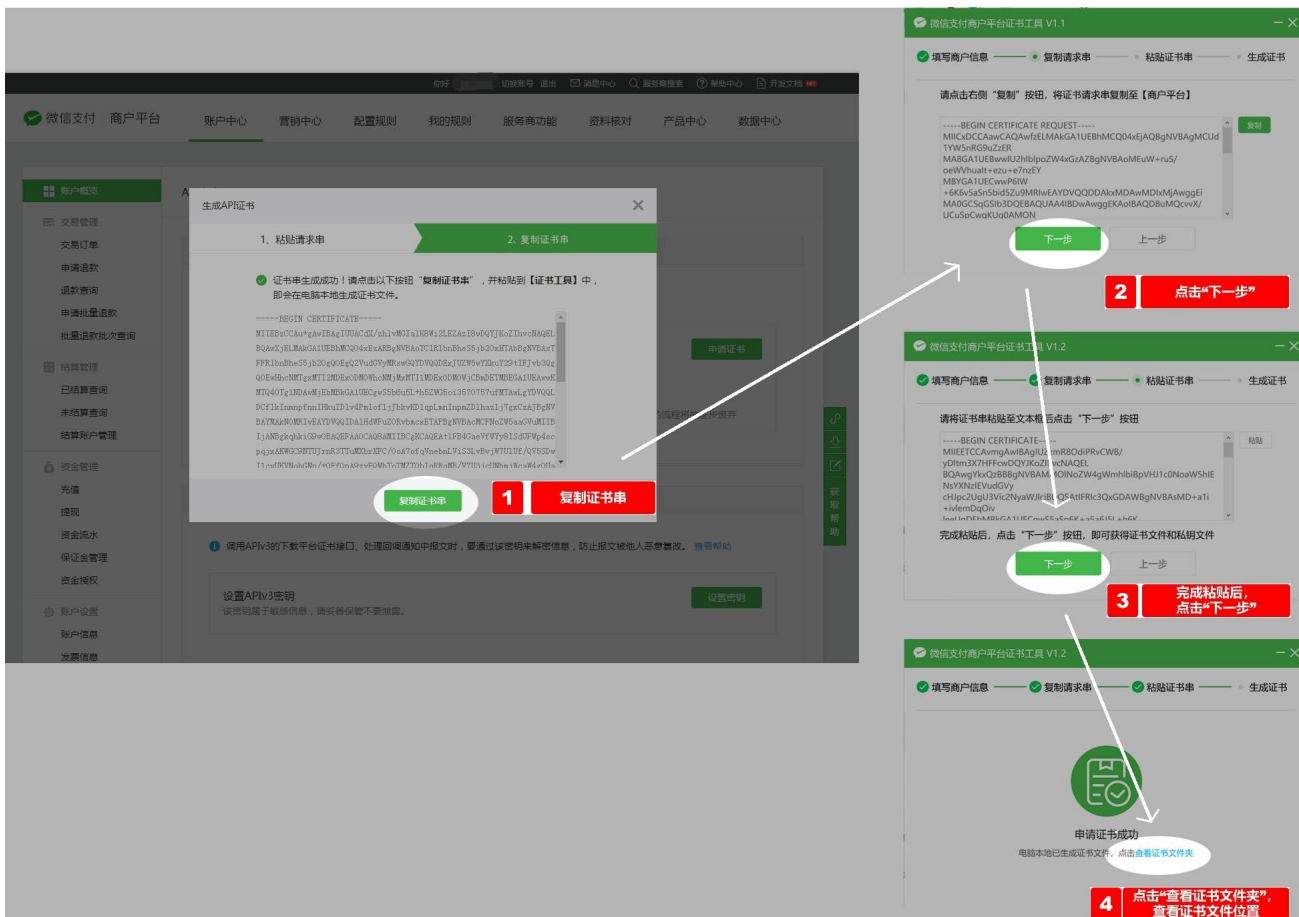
你好 切换账号 退出 消息中心 服务商搜索 帮助中心 开发文档

微信支付 商户平台

账户中心 营销中心 配置规则 我的规则 服务商功能 资料核对 产品中心 数据中心

账户概览
交易管理
交易订单
申请退款
退款查询
申请批量退款
批量退款批次查询
结算管理
已结算查询
未结算查询
结算账户管理
资金管理
充值
提现
资金流水
保证金管理
资金授权
账户设置
账户信息
发票信息

生成API证书

1. 粘贴请求串
2. 复制证书串

证书串生成成功！请点击以下按钮"复制证书串"，并粘贴到【证书工具】中，即会在电脑本地生成证书文件。

-----BEGIN CERTIFICATE-----
MIIEBzCCAu+gAwIBAgIUUACdX/zhlvMGIa1HBWi2LEZAzI8wDQYJKoZIhvcNAQEL
BQAwXjELMAkGA1UEBhMCQ04xEzARBgNVBAoTClRlbnBheS5jb20xHTAbBgNVBAsT
FFRlbnBheS5jb20gQ0EgQ2VudGVyMRswGQYDVQQDExJUZW5wYXkuY29tIFJvb3Qg
QOEwHhcNMTgxMTI2MDEwODM0WhcNMjMxMTI1MDEwODM0WjCBmDETMBEGA1UEAwwK
MTQ4OTg1NDAwMjEbMBkGA1UECgwSV5b6u5L+hZWG5oi35707S7ufMTAwLgYDVQQL
DCflkInmmpfnnIHkuID1w4Pmlofljjbkv... 
BAYMAkNOMRIwEAYDVQQIDA1HdWFuZ0RvbmcxETAPBgNVBAcMCFNoZW5aaGVuMIIB
IjANBgkqhkiG9w0BAQEFAAOCAQ8AMIIBCgKCAQEAtlFB4GaeYfWYy8ISdUFWp4ec
pqjzAKWG6BNTUjzxR3TTuMXbrNPC/OsA7ofqVnebnLViS3LvBvjW7U1Uf/QV5SDw

复制证书串

1 复制证书串

申请证书

调用APIv3的下载平台证书接口、处理回调通知中报文时，要通过该密钥来解密信息，防止报文被他人恶意篡改。 查看帮助

设置APIv3密钥
该密钥属于敏感信息，请妥善保管不要泄露。

设置密钥

获取帮助

微信支付商户平台证书工具 V1.1

填写商户信息 复制请求串 粘贴证书串 生成证书

请点击右侧"复制"按钮，将证书请求串复制至【商户平台】

-----BEGIN CERTIFICATE REQUEST-----
MIICxDCCAawCAQAwfzELMAkGA1UEBhMCQ04xEjAQBgNVBAgMCUd
1YW5nRG9uZzER
MA8GA1UEBwwIU2hlbIpoZW4xGzAZBgNVBAoMEuW+ruS/
oeWVhualt+ezu+e7nzEY
MBYGA1UECwwP6IW
+6K6v5aSnSbid5Zu9MRIwEAYDVQQDDAkxMDAwMDIxMjAwggEi
MA0GCSqGSIb3DQEBAQUAA4IBDwAwggEKAoIBAQD8uMQcvvX/
UCuSpCwqKUq0AMON

复制

下一步 上一步

2 点击"下一步"

微信支付商户平台证书工具 V1.2

填写商户信息 复制请求串 粘贴证书串 生成证书

请将证书串粘贴至文本框后点击"下一步"按钮

-----BEGIN CERTIFICATE-----
MIIEETCCAvmgAwIBAgIUZtmR8OdiPRvCWB/
yDltm3X7HFFcwDQYJKoZIhvcNAQEL
BQAwgYkxQzBBBgNVBAMMOlNoZW4gWmhlbiBpVHJ1c0NoaW5hIE
NsYXNzIEVudGVy
cHJpc2UgU3Vic2NyaWJlciBDQSAtIFRlc3QxGDAWBgNVBAsMD+a1i
+ivlemDqOiv

粘贴

完成粘贴后，点击"下一步"按钮，即可获得证书文件和私钥文件

下一步 上一步

3 完成粘贴后，点击"下一步"

微信支付商户平台证书工具 V1.2

填写商户信息 复制请求串 粘贴证书串 生成证书

申请证书成功
电脑本地已生成证书文件，点击查看证书文件夹

4 点击"查看证书文件夹"，查看证书文件位置